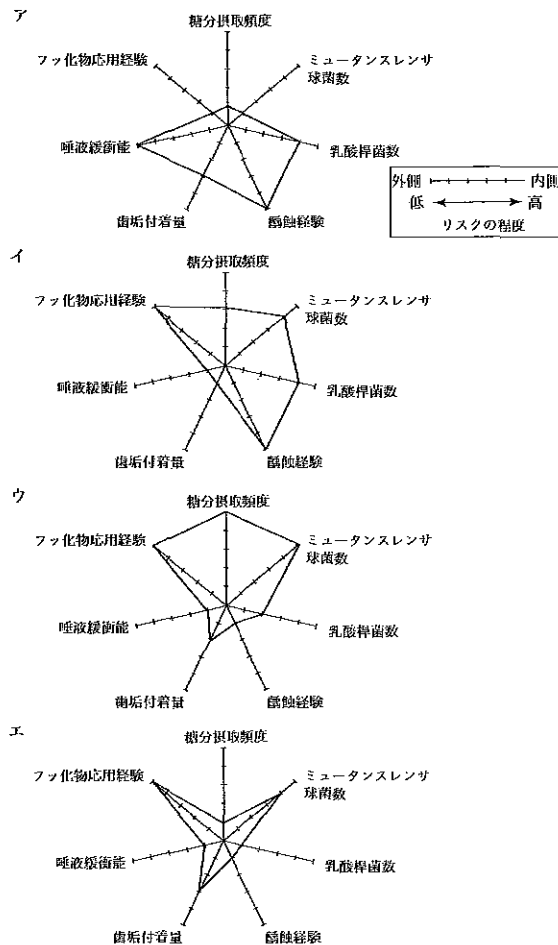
ア

糖分摂取頻度

ミュータンスレンサ球菌数

乳酸桿菌数

齲蝕経験

歯垢付着量

唾液緩衝能

フッ化物応用経験

外側 内側
低 ← → 高
リスクの程度

イ

糖分摂取頻度

ミュータンスレンサ球菌数

乳酸桿菌数

齲蝕経験

歯垢付着量

唾液緩衝能

フッ化物応用経験

ウ

糖分摂取頻度

ミュータンスレンサ球菌数

乳酸桿菌数

齲蝕経験

歯垢付着量

唾液緩衝能

フッ化物応用経験

エ

糖分摂取頻度

ミュータンスレンサ球菌数

乳酸桿菌数

齲蝕経験

歯垢付着量

唾液緩衝能

フッ化物応用経験